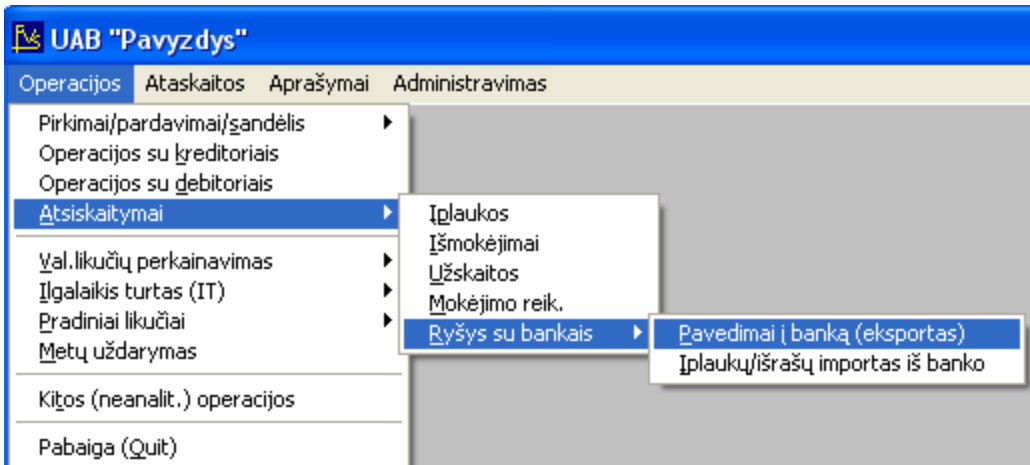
UAB "Pavyzdys"

Operacijos Ataskaitos Aprašymai Administravimas

Pirkimai/pardavimai/sandėlis
Operacijos su kreditoriais
Operacijos su debitoriais
Atsiskaitymai
Val.likučių perkainavimas
Ilgalaikis turtas (IT)
Pradiniai likučiai
Metų uždarymas
Kitos (neanalit.) operacijos
Pabaiga (Quit)

Įplaukos
Išmokėjimai
Užskaitos
Mokėjimo reik.
Ryšys su bankais

Pavedimai į banką (eksportas)
Įplaukų/išrašų importas iš banko